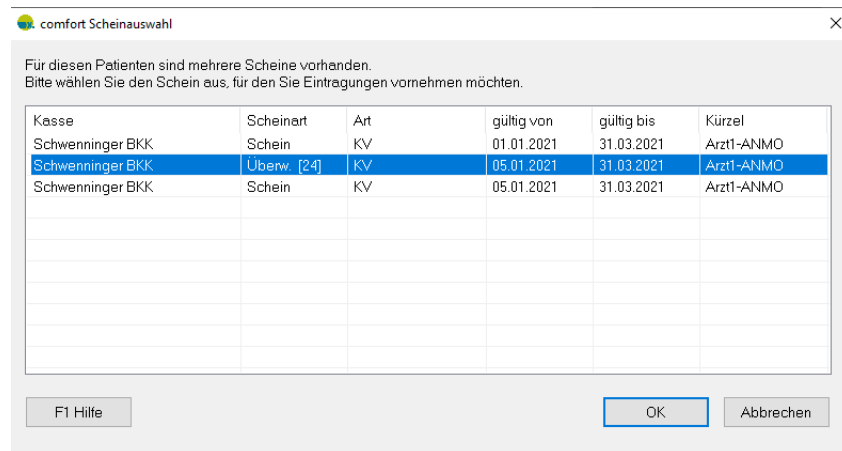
comfort Scheinauswahl

Für diesen Patienten sind mehrere Scheine vorhanden.
Bitte wählen Sie den Schein aus, für den Sie Eintragungen vornehmen möchten.

| Kasse | Scheinart | Art | gültig von | gültig bis | Kürzel |
|---|---|---|---|---|---|
| Schwenninger BKK | Schein | KV | 01.01.2021 | 31.03.2021 | Arzt1-ANMO |
| Schwenninger BKK | Überw. [24] | KV | 05.01.2021 | 31.03.2021 | Arzt1-ANMO |
| Schwenninger BKK | Schein | KV | 05.01.2021 | 31.03.2021 | Arzt1-ANMO |

F1 Hilfe

OK

Abbrechen